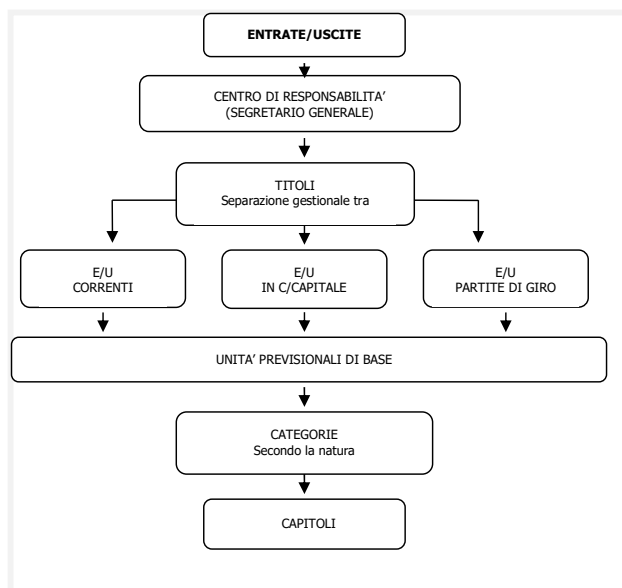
ENTRATE/USCITE

CENTRO DI RESPONSABILITA'
(SEGRETARIO GENERALE)

TITOLI
Separazione gestionale tra

E/U
CORRENTI

E/U
IN C/CAPITALE

E/U
PARTITE DI GIRO

UNITA' PREVISIONALI DI BASE

CATEGORIE
Secondo la natura

CAPITOLI